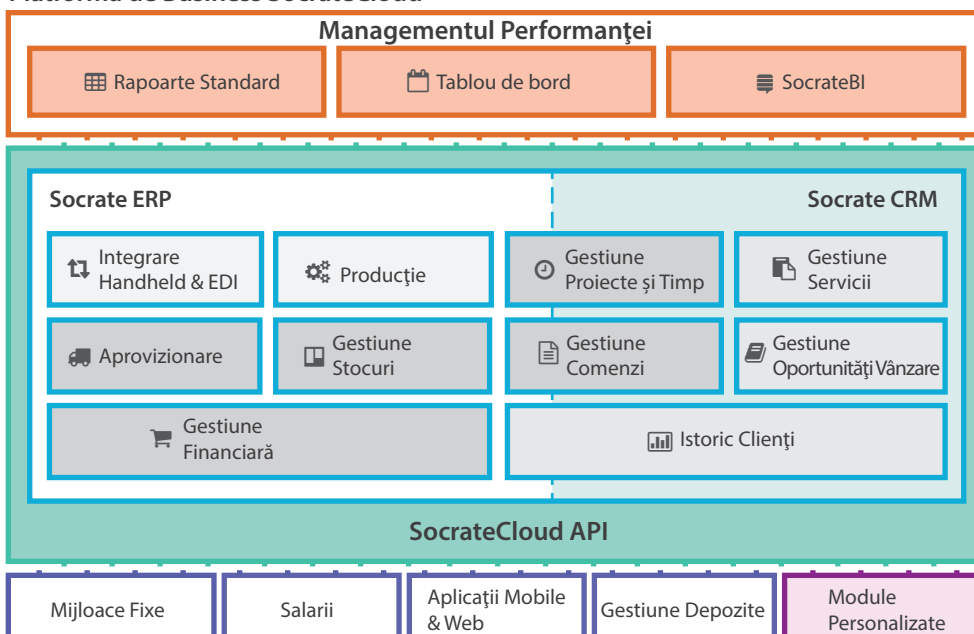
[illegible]

Managementul Performanţei

Rapoarte Standard

Tablou de bord

SocrateBI

Socrate ERP

Socrate CRM

Integrare Handheld & EDI

Producţie

Gestiune Proiecte și Timp

Gestiune Servicii

Aprovizionare

Gestiune Stocuri

Gestiune Comenzi

Gestiune Oportunităţi Vânzare

Gestiune Financiară

Istoric Clienţi

SocrateCloud API

Mijloace Fixe

Salarii

Aplicaţii Mobile & Web

Gestiune Depozite

Module Personalizate